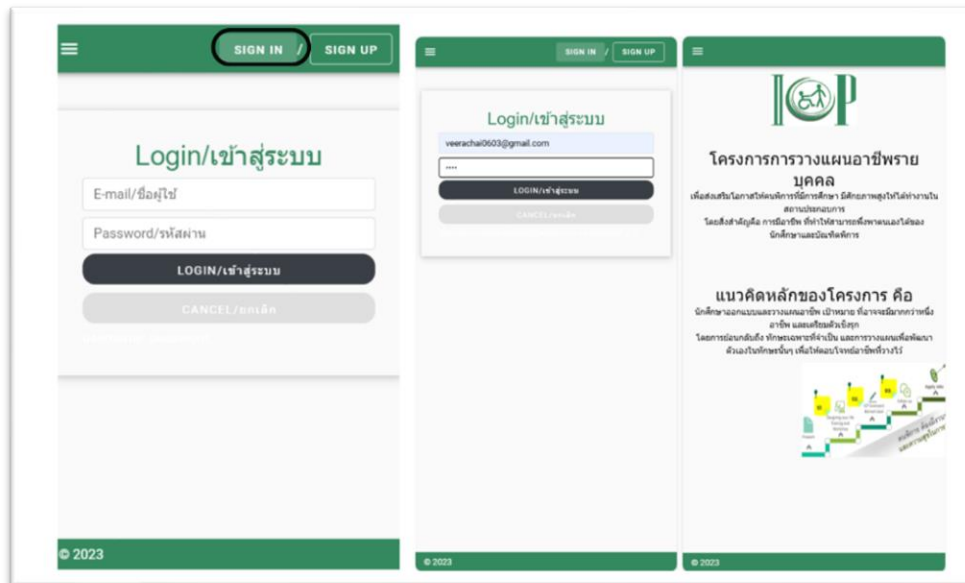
SIGN IN / SIGN UP

Login/เข้าสู่ระบบ

E-mail/ชื่อผู้ใช้

Password/รหัสผ่าน

LOGIN/เข้าสู่ระบบ

CANCEL/ยกเลิก

© 2023

SIGN IN / SIGN UP

Login/เข้าสู่ระบบ

veerachai0603@gmail.com

••••

LOGIN/เข้าสู่ระบบ

CANCEL/ยกเลิก

© 2023

IEP

โครงการการวางแผนอาชีพรายบุคคล

เพื่อส่งเสริมโอกาสให้คนพิการที่มีการศึกษา มีศักยภาพสูงให้ได้ทำงานในสถานประกอบการ โดยสิ่งสำคัญคือ การมีอาชีพ ที่ทำให้สามารถพึ่งพาตนเองได้ของนักศึกษาและบัณฑิตพิการ

แนวคิดหลักของโครงการ คือ

นักศึกษาออกแบบและวางแผนอาชีพ เป้าหมาย ที่อาจจะมีมากกว่าหนึ่งอาชีพ และเตรียมตัวเริ่มทุก โดยการย้อนกลับถึง ทักษะเฉพาะที่จำเป็น และการวางแผนเพื่อพัฒนาตัวเองในทักษะนั้นๆ เพื่อให้ตอบโจทย์อาชีพที่วางไว้

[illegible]

© 2023